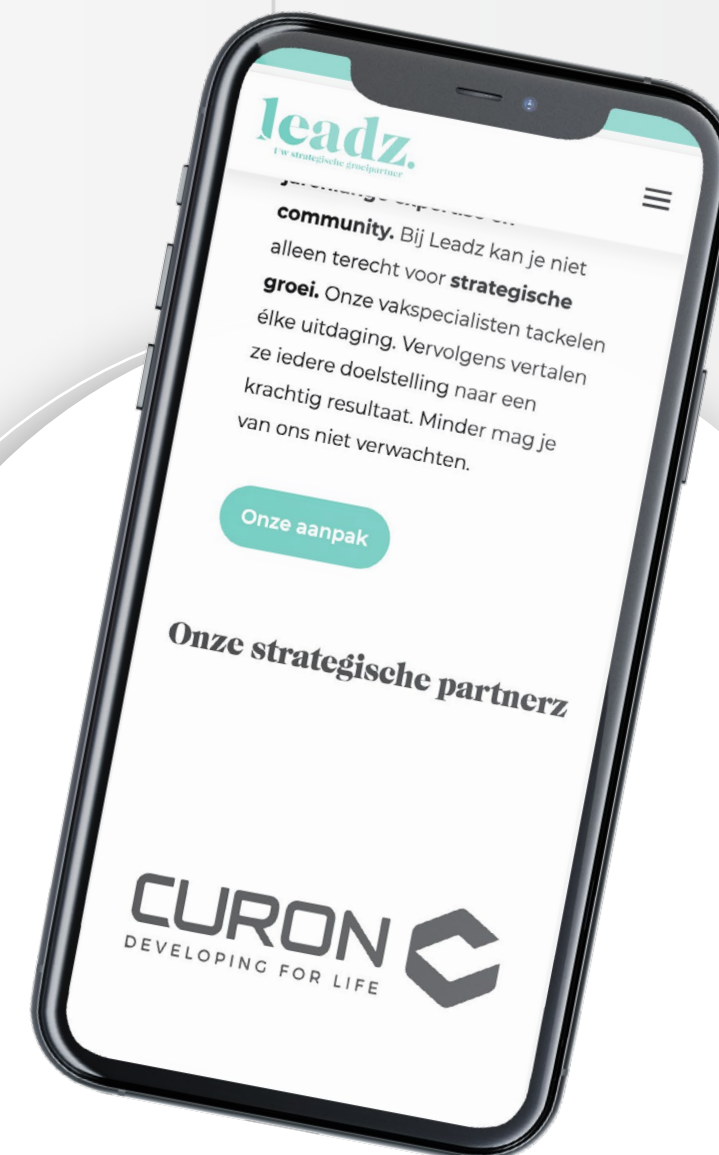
leadz.
Uw strategische groeipartner

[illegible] expertise en community. Bij Leadz kan je niet alleen terecht voor strategische groei. Onze vakspecialisten tackelen élke uitdaging. Vervolgens vertalen ze iedere doelstelling naar een krachtig resultaat. Minder mag je van ons niet verwachten.

Onze aanpak

Onze strategische partnerz

CURON
DEVELOPING FOR LIFE